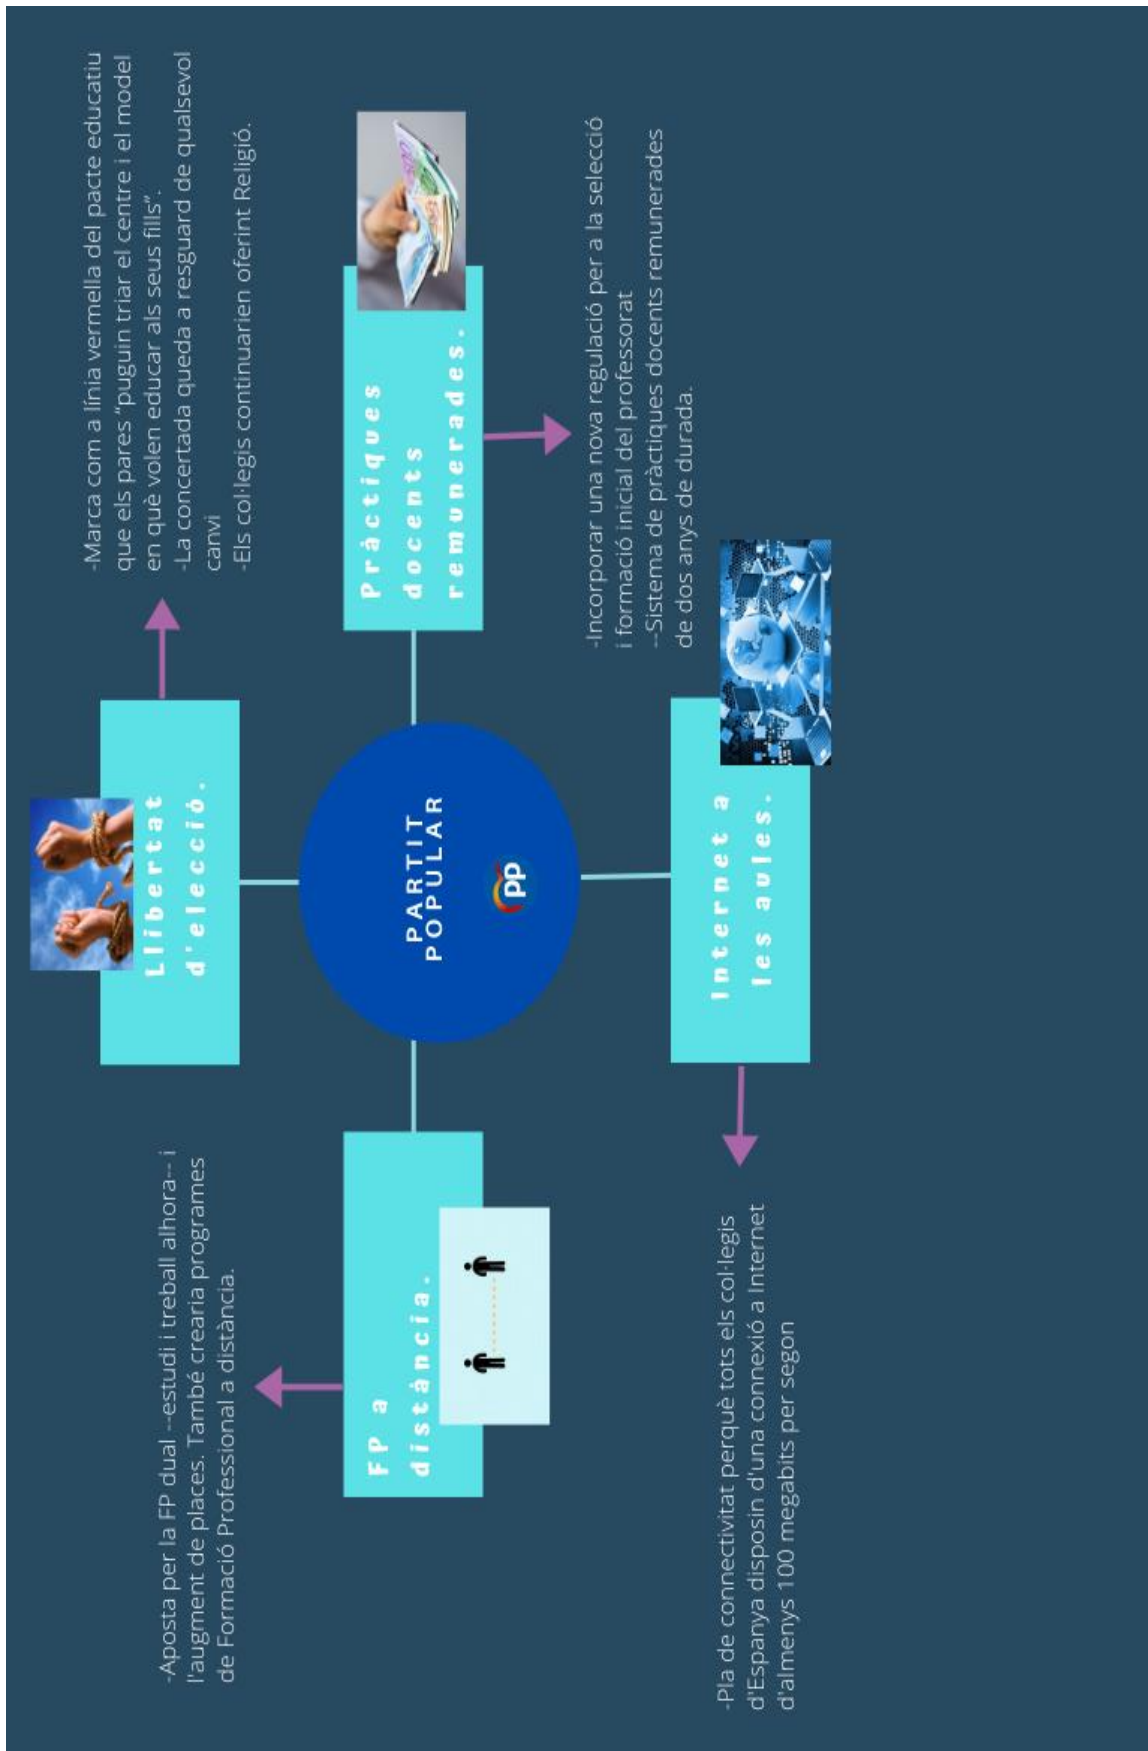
PARTIT POPULAR

PP

Llibertat d'elecció.

-Marca com a línia vermella del pacte educatiu que els pares "puguin triar el centre i el model en què volen educar als seus fills".
-La concertada queda a resguard de qualsevol canvi
-Els col·legis continuarien oferint Religió.

Pràctiques docents remunerades.

-Incorporar una nova regulació per a la selecció i formació inicial del professorat
--Sistema de pràctiques docents remunerades de dos anys de durada.

FP a distància.

-Aposta per la FP dual --estudi i treball alhora-- i l'augment de places. També crearia programes de Formació Professional a distància.

Internet a les aules.

-Pla de connectivitat perquè tots els col·legis d'Espanya disposin d'una connexió a Internet d'almenys 100 megabits per segon